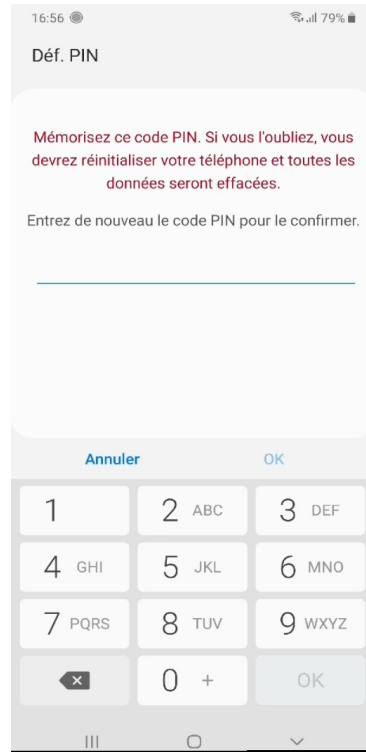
16:56 79%

Déf. PIN

Mémorisez ce code PIN. Si vous l'oubliez, vous devrez réinitialiser votre téléphone et toutes les données seront effacées.

Entrez de nouveau le code PIN pour le confirmer.

Annuler OK

1
2 ABC
3 DEF
4 GHI
5 JKL
6 MNO
7 PQRS
8 TUV
9 WXYZ
0 +
OK